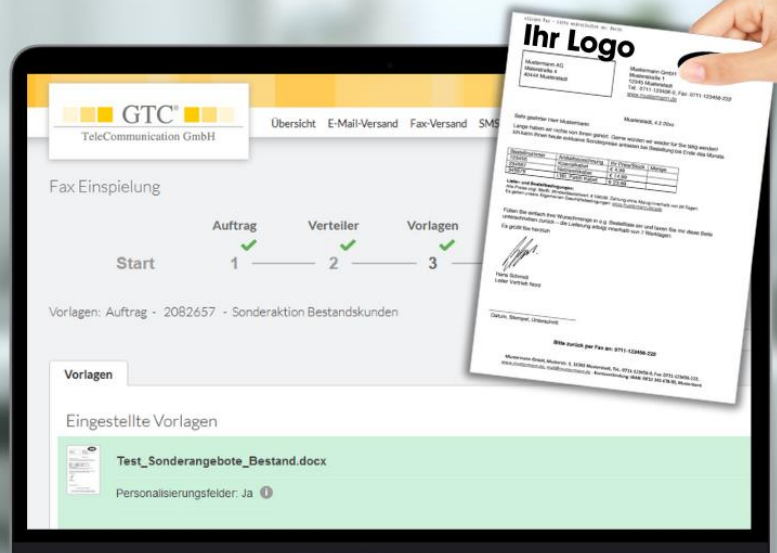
GTC®
TeleCommunication GmbH

Übersicht E-Mail-Versand Fax-Versand SMS

Fax Einspielung

Auftrag Verteiler Vorlagen

Start 1 2 3

Vorlagen: Auftrag - 2082657 - Sonderaktion Bestandskunden

Vorlagen

Eingestellte Vorlagen

Test_Sonderangebote_Bestand.docx

Personalisierungsfelder: Ja

Ihr Logo

Mustermann AG
Musterstraße 4
40444 Musterstadt

Mustermann GmbH
Musterstraße 1
12345 Musterstadt
Tel. 0711-123456-0, Fax: 0711-123456-222
www.mustermann.de

Musterstadt, 4.2.20xx

Sehr geehrter Herr Mustermann,

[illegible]

Hans Schmidt
Leiter Vertrieb Nord

Datum, Stempel, Unterschrift

Bitte zurück per Fax an: 0711-123456-222

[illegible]